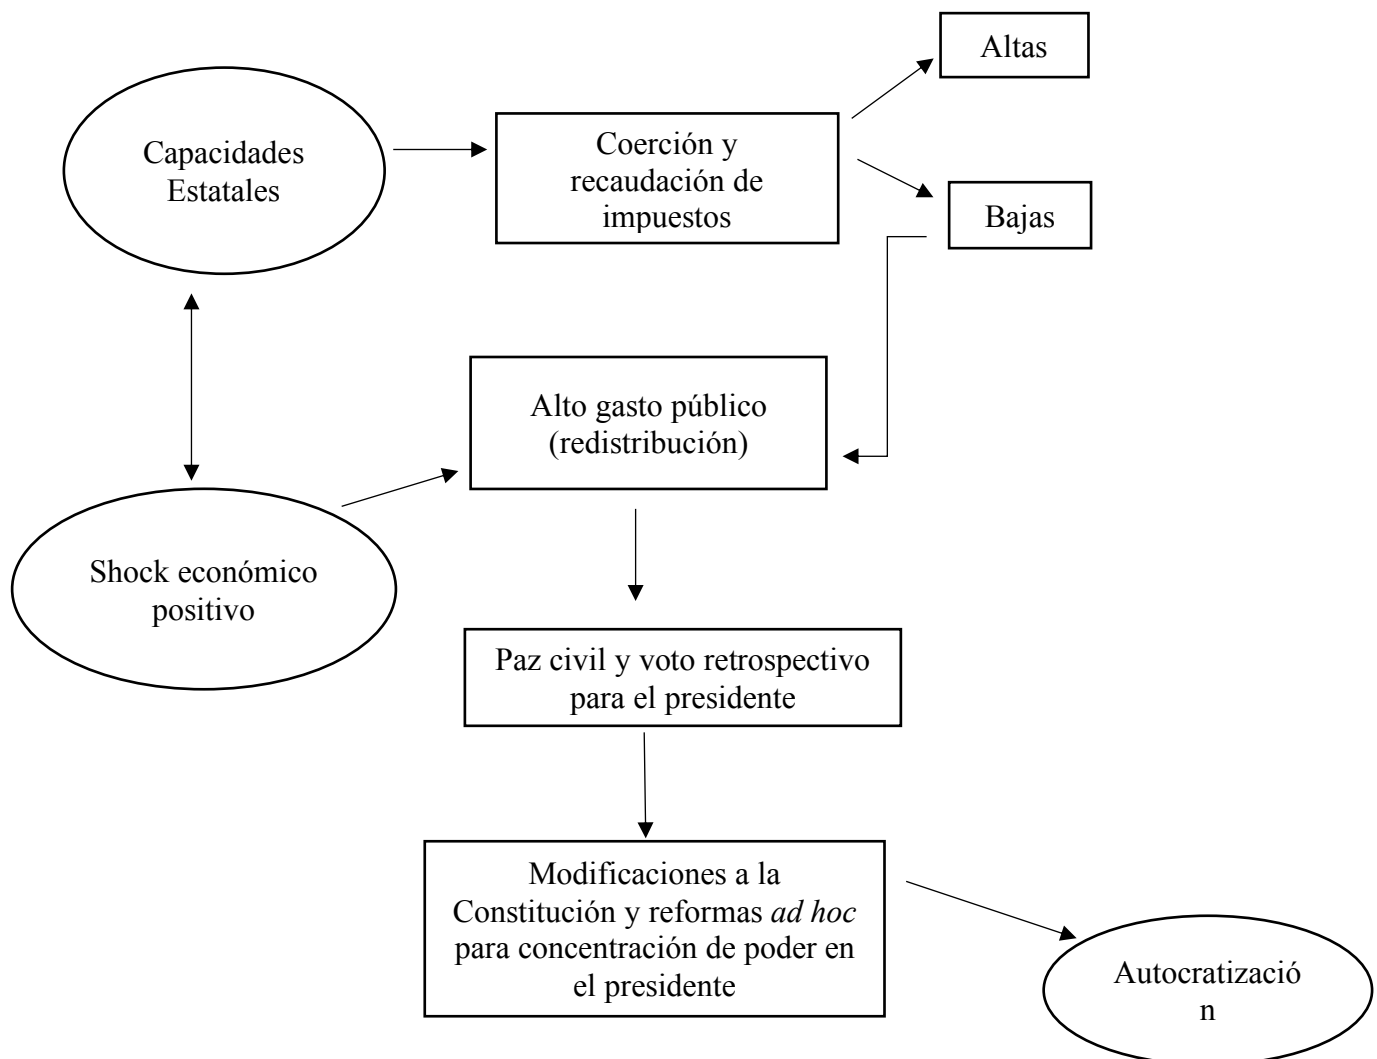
Capacidades Estatales

Coerción y recaudación de impuestos

Altas

Bajas

Alto gasto público (redistribución)

Shock económico positivo

Paz civil y voto retrospectivo para el presidente

Modificaciones a la Constitución y reformas *ad hoc* para concentración de poder en el presidente

Autocratizació n